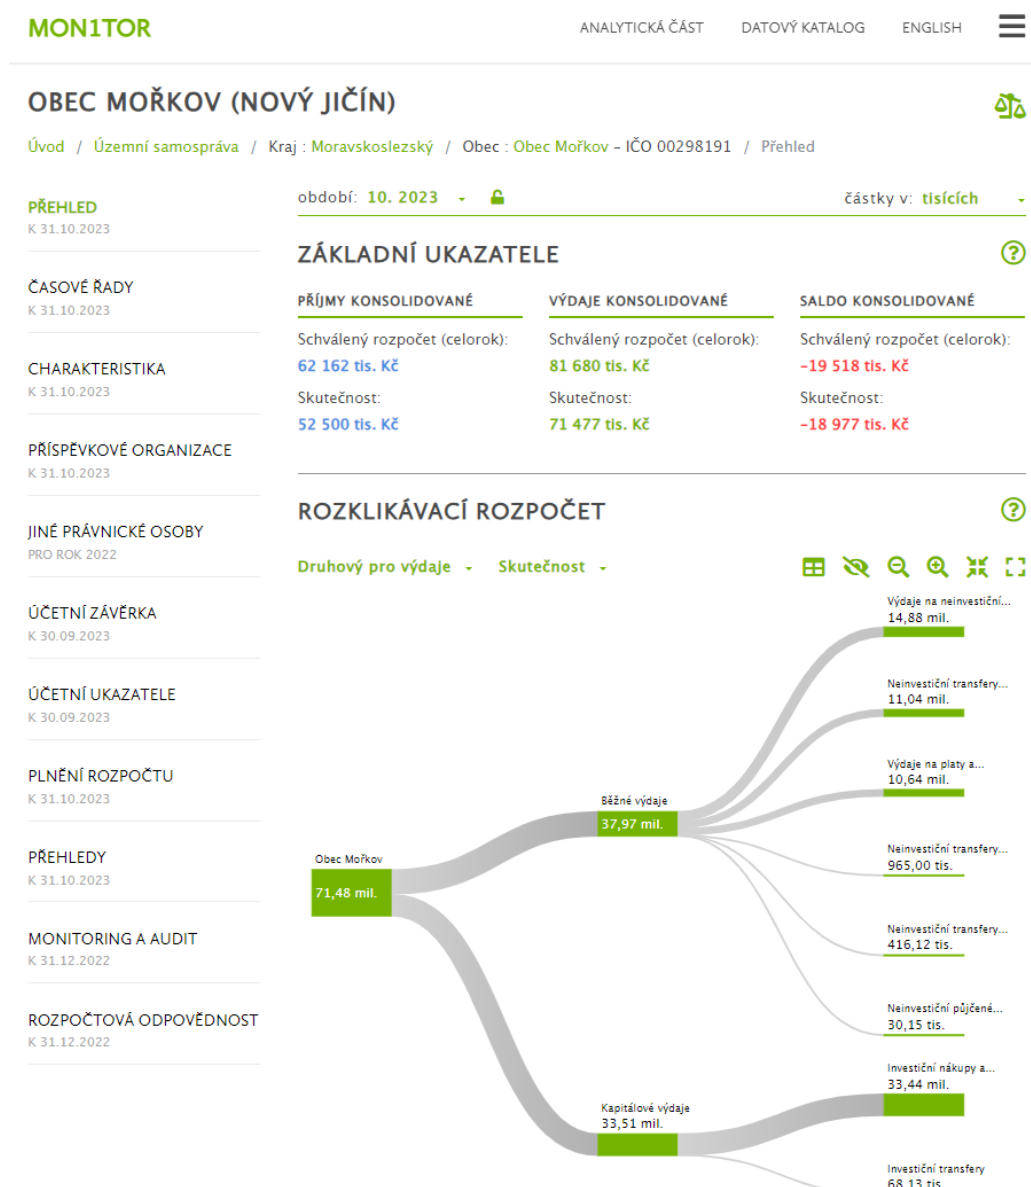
MON1TOR

ANALYTICKÁ ČÁST   DATOVÝ KATALOG   ENGLISH

OBEC MOŘKOV (NOVÝ JIČÍN)

Úvod / Územní samospráva / Kraj : Moravskoslezský / Obec : Obec Mořkov - IČO 00298191 / Přehled

PŘEHLED
K 31.10.2023

ČASOVÉ ŘADY
K 31.10.2023

CHARAKTERISTIKA
K 31.10.2023

PŘÍSPĚVKOVÉ ORGANIZACE
K 31.10.2023

JINÉ PRÁVNICKÉ OSOBY
PRO ROK 2022

ÚČETNÍ ZÁVĚRKA
K 30.09.2023

ÚČETNÍ UKAZATELE
K 30.09.2023

PLNĚNÍ ROZPOČTU
K 31.10.2023

PŘEHLEDY
K 31.10.2023

MONITORING A AUDIT
K 31.12.2022

ROZPOČTOVÁ ODPOVĚDNOST
K 31.12.2022

období: 10. 2023

částky v: tisících

ZÁKLADNÍ UKAZATELE

PŘÍJMY KONSOLIDOVANÉ
Schválený rozpočet (celorok):
62 162 tis. Kč
Skutečnost:
52 500 tis. Kč

VÝDAJE KONSOLIDOVANÉ
Schválený rozpočet (celorok):
81 680 tis. Kč
Skutečnost:
71 477 tis. Kč

SALDO KONSOLIDOVANÉ
Schválený rozpočet (celorok):
-19 518 tis. Kč
Skutečnost:
-18 977 tis. Kč

ROZKLIKÁVACÍ ROZPOČET

Druhový pro výdaje   Skutečnost

Obec Mořkov
71,48 mil.

Běžné výdaje
37,97 mil.

Kapitálové výdaje
33,51 mil.

Výdaje na neinvestiční...
14,88 mil.

Neinvestiční transfery...
11,04 mil.

Výdaje na platy a...
10,64 mil.

Neinvestiční transfery...
965,00 tis.

Neinvestiční transfery...
416,12 tis.

Neinvestiční půjčené...
30,15 tis.

Investiční nákupy a...
33,44 mil.

Investiční transfery
68,13 tis.